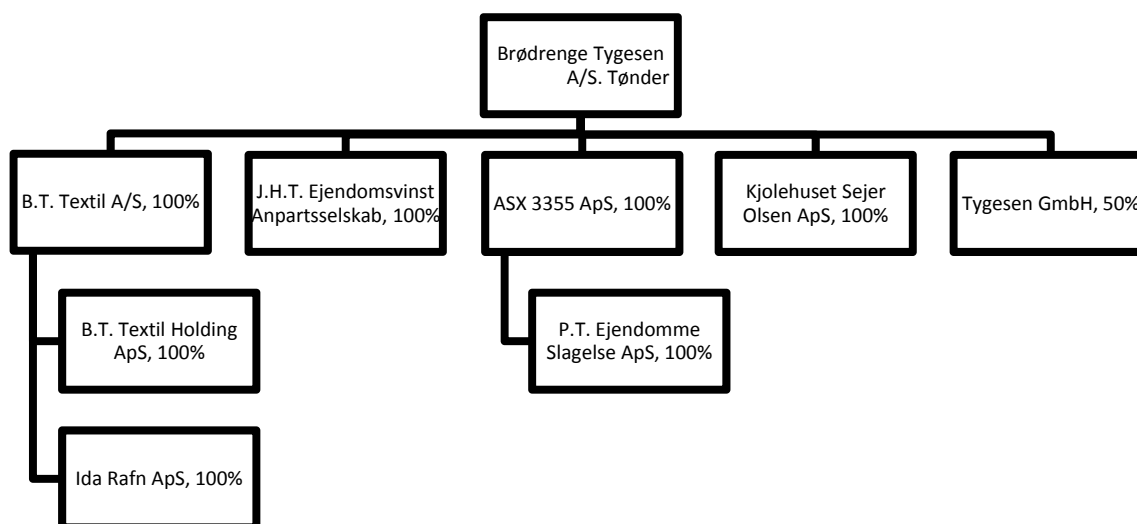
Brødrenge Tygesen A/S. Tønder

B.T. Textil A/S, 100%

J.H.T. Ejendomsvinst Anpartsselskab, 100%

ASX 3355 ApS, 100%

Kjolehuset Sejer Olsen ApS, 100%

Tygesen GmbH, 50%

B.T. Textil Holding ApS, 100%

Ida Rafn ApS, 100%

P.T. Ejendomme Slagelse ApS, 100%